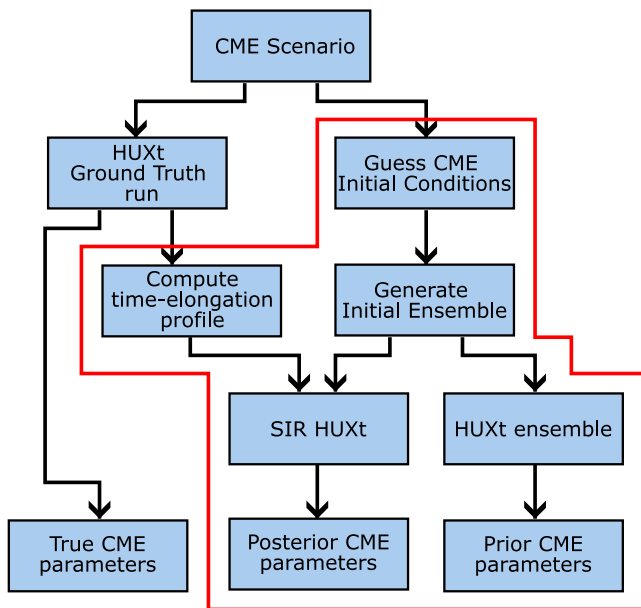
CME Scenario

HUXt
Ground Truth
run

Guess CME
Initial Conditions

Compute
time-elongation
profile

Generate
Initial Ensemble

SIR HUXt

HUXt ensemble

True CME
parameters

Posterior CME
parameters

Prior CME
parameters